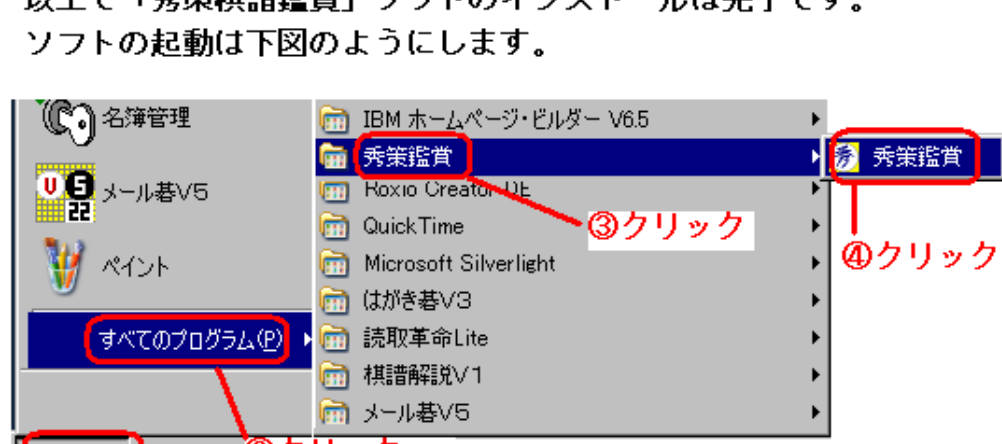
以上で「秀策棋譜鑑賞」ソフトのインストールは完了です。
ソフトの起動は下図のようにします。

名簿管理
メール碁V5
ペイント
すべてのプログラム(P)

IBM ホームページ・ビルダー V6.5
秀策鑑賞
Roxio Creator DE
QuickTime
Microsoft Silverlight
はがき碁V3
読取革命Lite
棋譜解説V1
メール碁V5

秀策鑑賞

③クリック
④クリック
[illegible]クリック